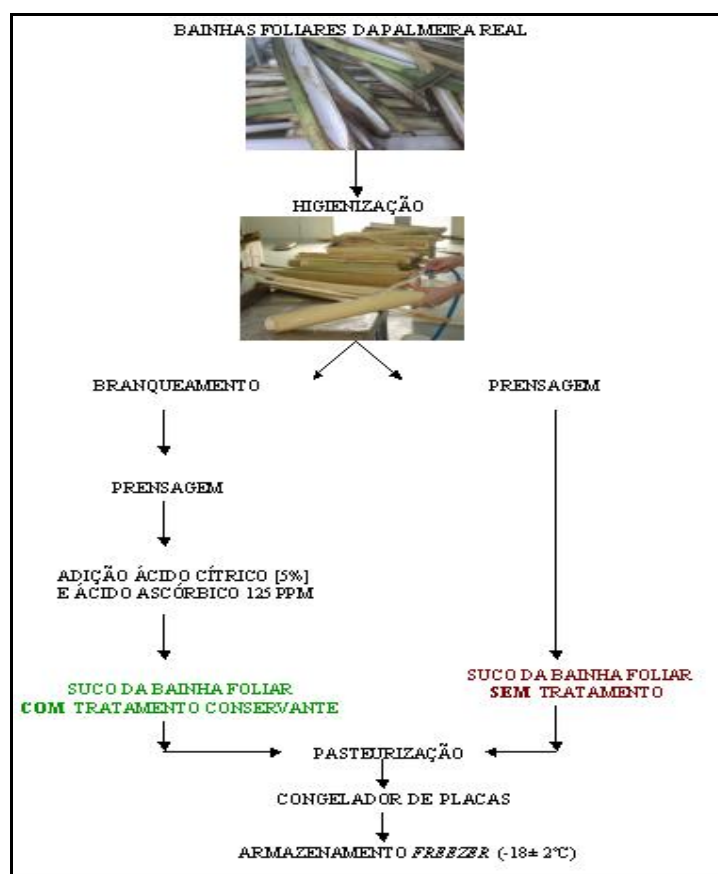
BAINHAS FOLIARES DA PALMEIRA REAL

HIGIENIZAÇÃO

BRANQUEAMENTO

PRENSAGEM

PRENSAGEM

ADIÇÃO ÁCIDO CÍTRICO [5%] E ÁCIDO ASCÓRBICO 125 PPM

SUCO DA BAINHA FOLIAR COM TRATAMENTO CONSERVANTE

SUCO DA BAINHA FOLIAR SEM TRATAMENTO

PASTEURIZAÇÃO

CONGELADOR DE PLACAS

ARMAZENAMENTO *FREEZER* (-18± 2°C)